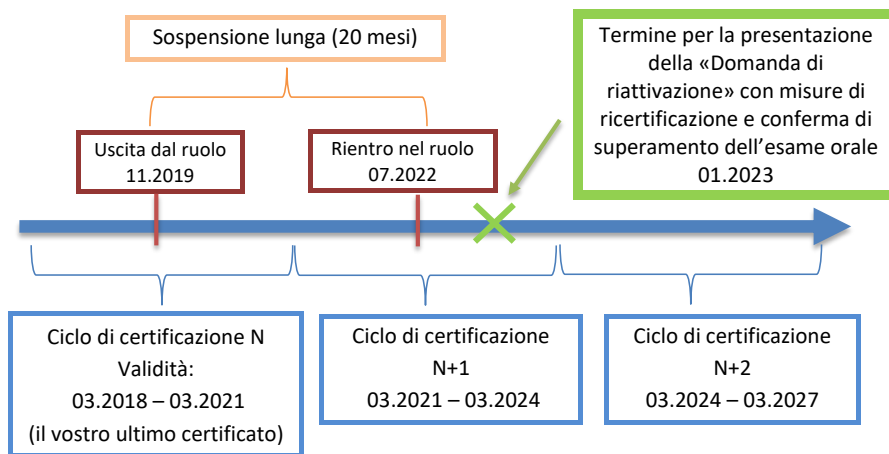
Sospensione lunga (20 mesi)

Termine per la presentazione della «Domanda di riattivazione» con misure di ricertificazione e conferma di superamento dell’esame orale 01.2023

Uscita dal ruolo 11.2019

Rientro nel ruolo 07.2022

Ciclo di certificazione N
Validità:
03.2018 – 03.2021
(il vostro ultimo certificato)

Ciclo di certificazione N+1
03.2021 – 03.2024

Ciclo di certificazione N+2
03.2024 – 03.2027